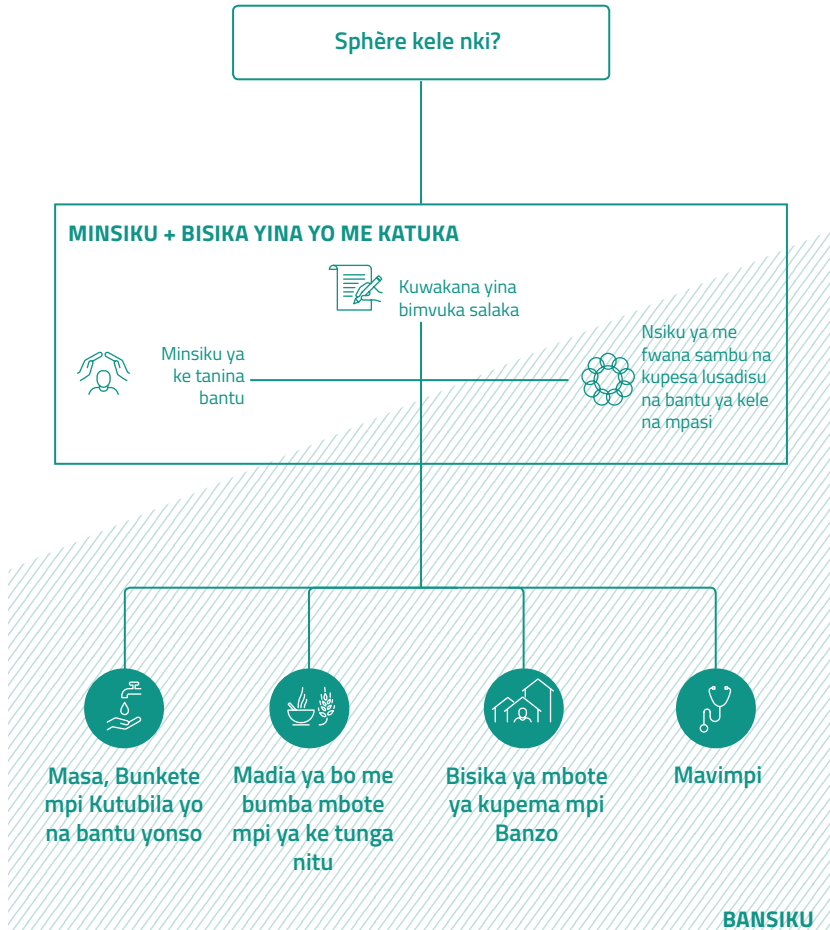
Sphère kele nki?

MINSIKU + BISIKA YINA YO ME KATUKA

Kuwakana yina bimvuka salaka

Minsiku ya ke tanina bantu

Nsiku ya me fwana sambu na kupesa lusadisu na bantu ya kele na mpasi

Masa, Bunkete mpi Kutubila yo na bantu yonso

Madia ya bo me bumba mbote mpi ya ke tunga nitu

Bisika ya mbote ya kupema mpi Banzo

Mavimpi

BANSIKU